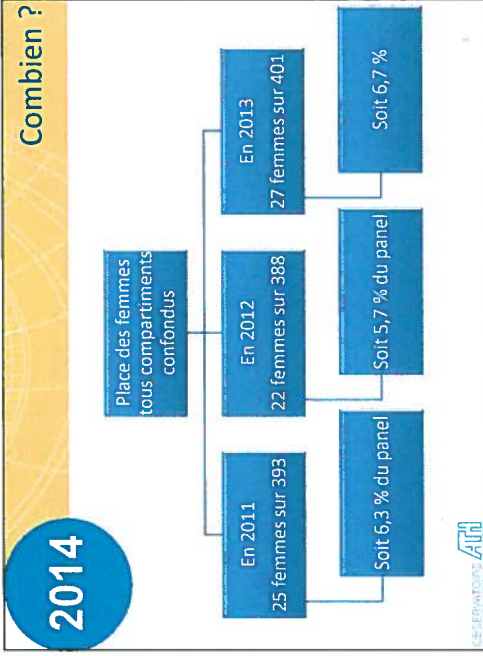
2014

Combien ?

Place des femmes tous compartiments confondus

En 2011
25 femmes sur 393

En 2012
22 femmes sur 388

En 2013
27 femmes sur 401

Soit 6,3 % du panel

Soit 5,7 % du panel

Soit 6,7 %

OBSERVATOIRE ATH